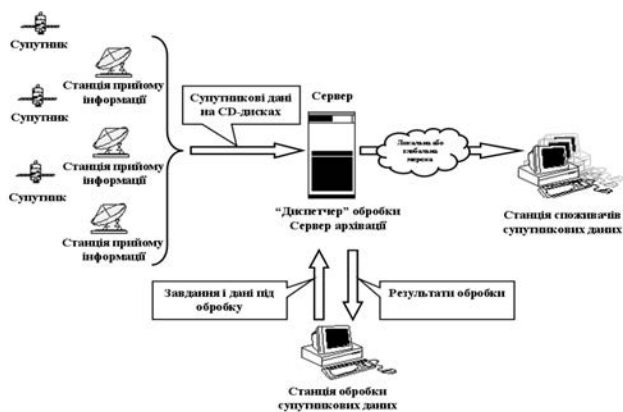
Супутник

Станція прийому інформації

Супутник

Станція прийому інформації

Супутник

Станція прийому інформації

Супутникові дані на CD-дисках

Сервер

Локальна або глобальна мережа

"Диспетчер" обробки Сервер архівації

Станція споживачів супутникових даних

Завдання і дані під обробку

Результати обробки

Станція обробки супутникових даних